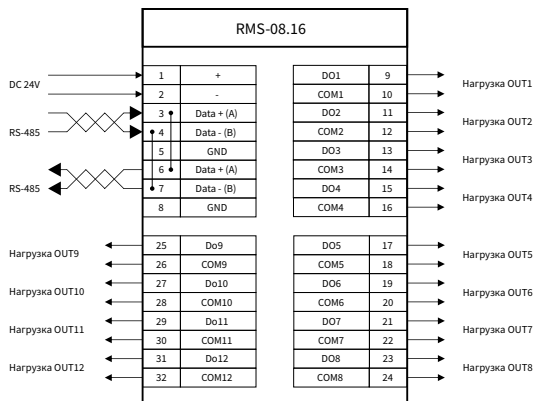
RMS-08.16

DC 24V

RS-485

RS-485

| 1 | + |
|---|---|
| 2 | - |
| 3 | Data + (A) |
| 4 | Data - (B) |
| 5 | GND |
| 6 | Data + (A) |
| 7 | Data - (B) |
| 8 | GND |

| DO1 | 9 |
|---|---|
| COM1 | 10 |
| DO2 | 11 |
| COM2 | 12 |
| DO3 | 13 |
| COM3 | 14 |
| DO4 | 15 |
| COM4 | 16 |

Нагрузка OUT1
Нагрузка OUT2
Нагрузка OUT3
Нагрузка OUT4

Нагрузка OUT9
Нагрузка OUT10
Нагрузка OUT11
Нагрузка OUT12

| 25 | Do9 |
|---|---|
| 26 | COM9 |
| 27 | Do10 |
| 28 | COM10 |
| 29 | Do11 |
| 30 | COM11 |
| 31 | Do12 |
| 32 | COM12 |

| DO5 | 17 |
|---|---|
| COM5 | 18 |
| DO6 | 19 |
| COM6 | 20 |
| DO7 | 21 |
| COM7 | 22 |
| DO8 | 23 |
| COM8 | 24 |

Нагрузка OUT5
Нагрузка OUT6
Нагрузка OUT7
Нагрузка OUT8